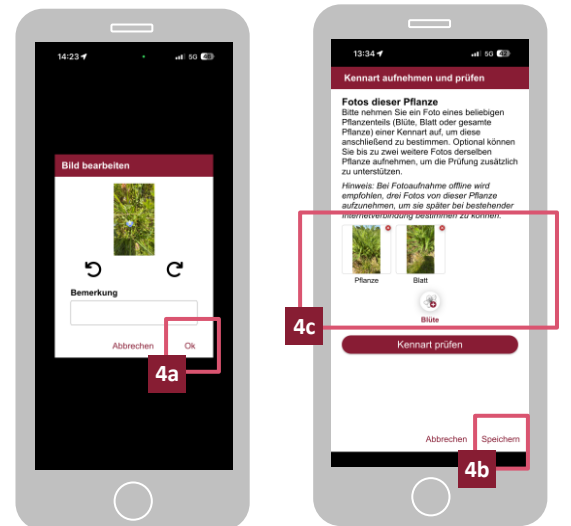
14:23 5G 40

Bild bearbeiten

Bemerkung

Abbrechen Ok

4a

13:34 5G 40

Kennart aufnehmen und prüfen

Fotos dieser Pflanze

Bitte nehmen Sie ein Foto eines beliebigen Pflanzenteils (Blüte, Blatt oder gesamte Pflanze) einer Kennart auf, um diese anschließend zu bestimmen. Optional können Sie bis zu zwei weitere Fotos derselben Pflanze aufnehmen, um die Prüfung zusätzlich zu unterstützen.

Hinweis: Bei Fotoaufnahme offline wird empfohlen, drei Fotos von dieser Pflanze aufzunehmen, um sie später bei bestehender Internetverbindung bestimmen zu können.

Pflanze Blatt

Blüte

4c

Kennart prüfen

Abbrechen Speichern

4b